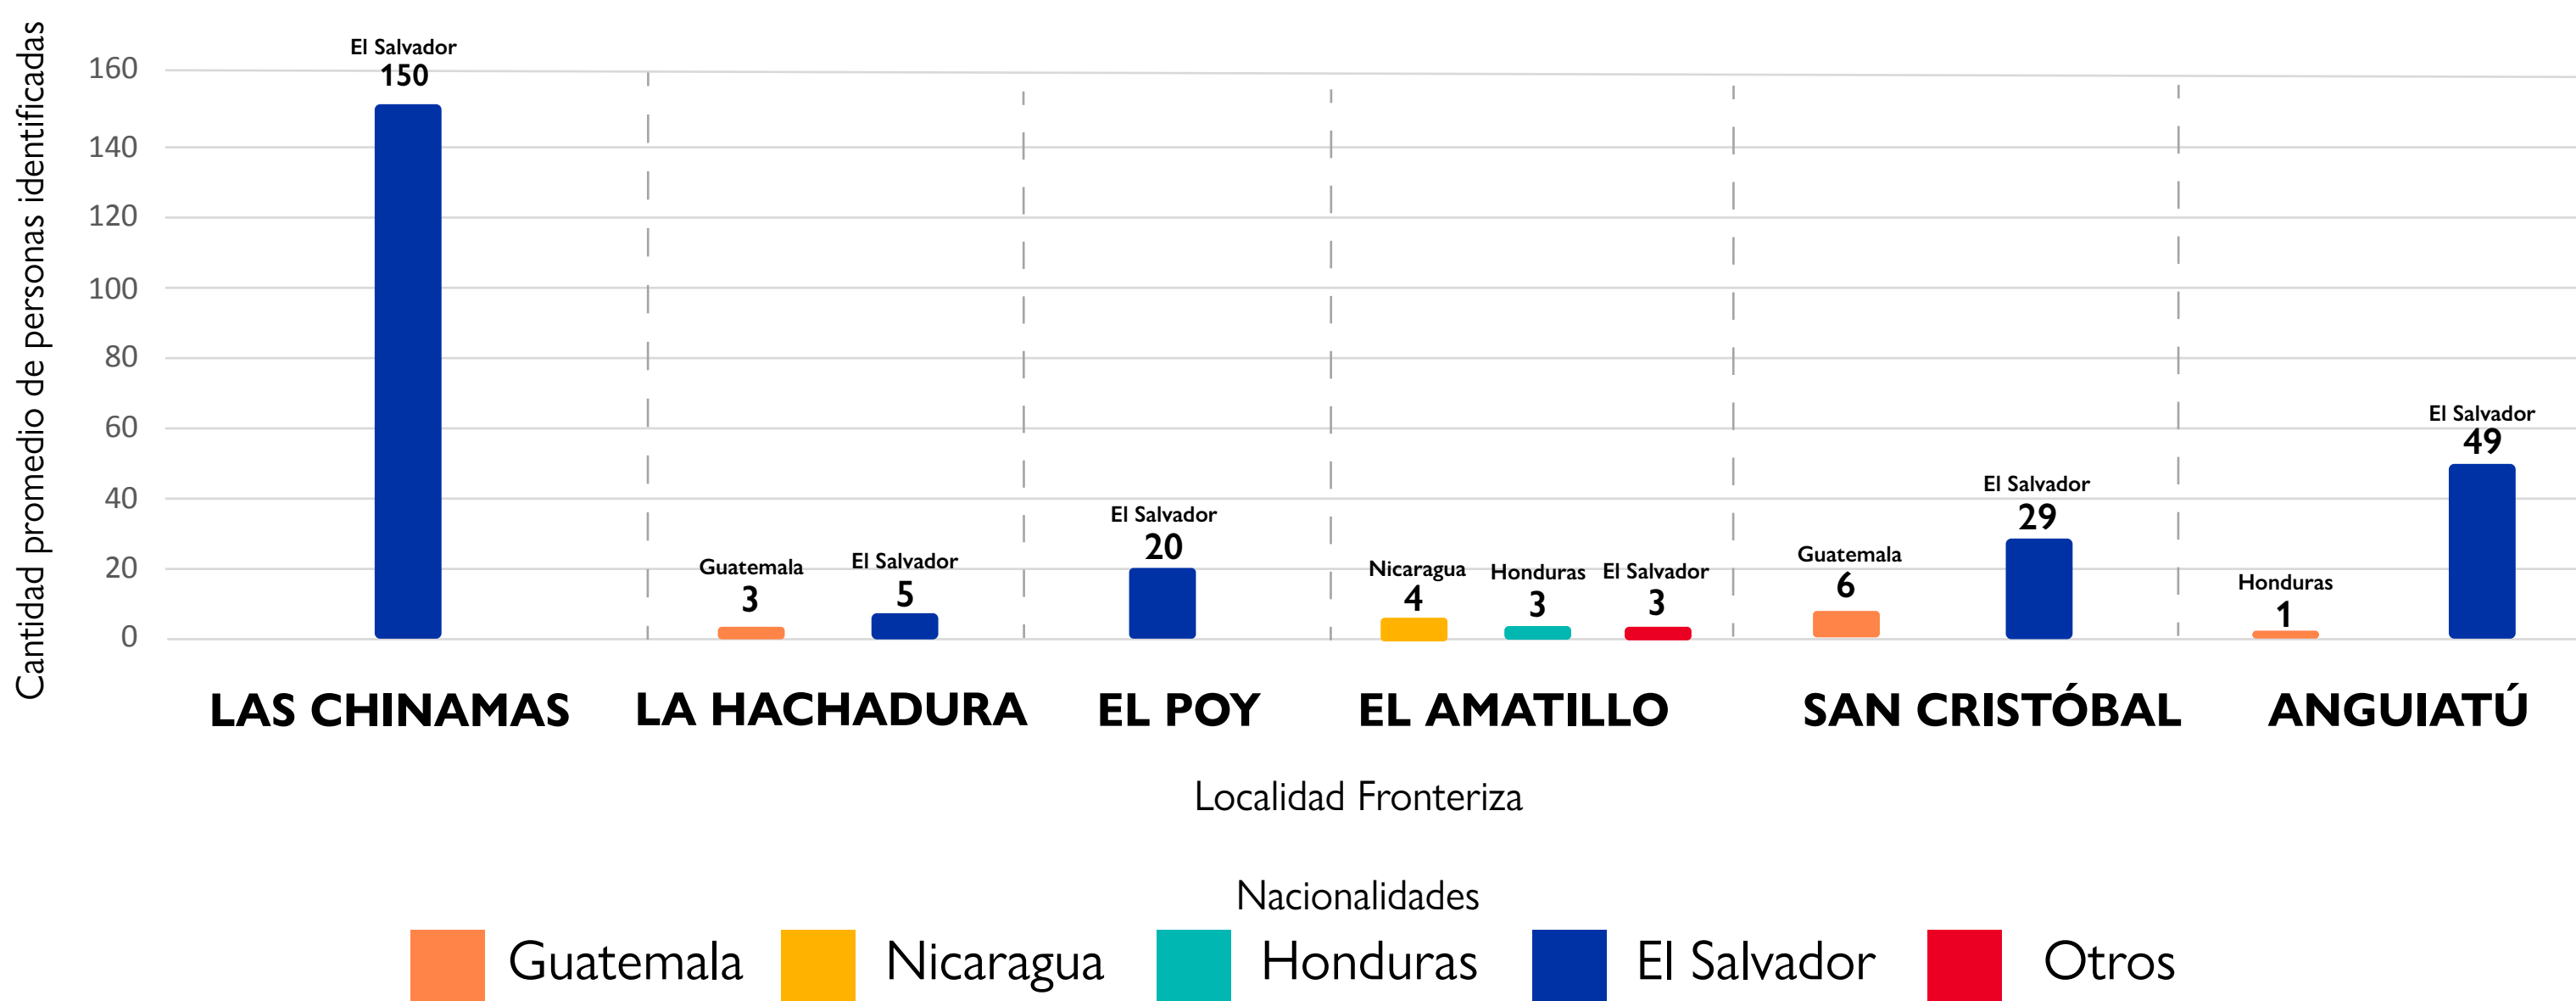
Cantidad promedio de personas identificadas

160
140
120
100
80
60
40
20
0

El Salvador 150

Guatemala 3
El Salvador 5

El Salvador 20

Nicaragua 4
Honduras 3
El Salvador 3

Guatemala 6
El Salvador 29

Honduras 1
El Salvador 49

LAS CHINAMAS
LA HACHADURA
EL POY
EL AMATILLO
SAN CRISTÓBAL
ANGUIATÚ

Localidad Fronteriza

Nacionalidades
Guatemala
Nicaragua
Honduras
El Salvador
Otros